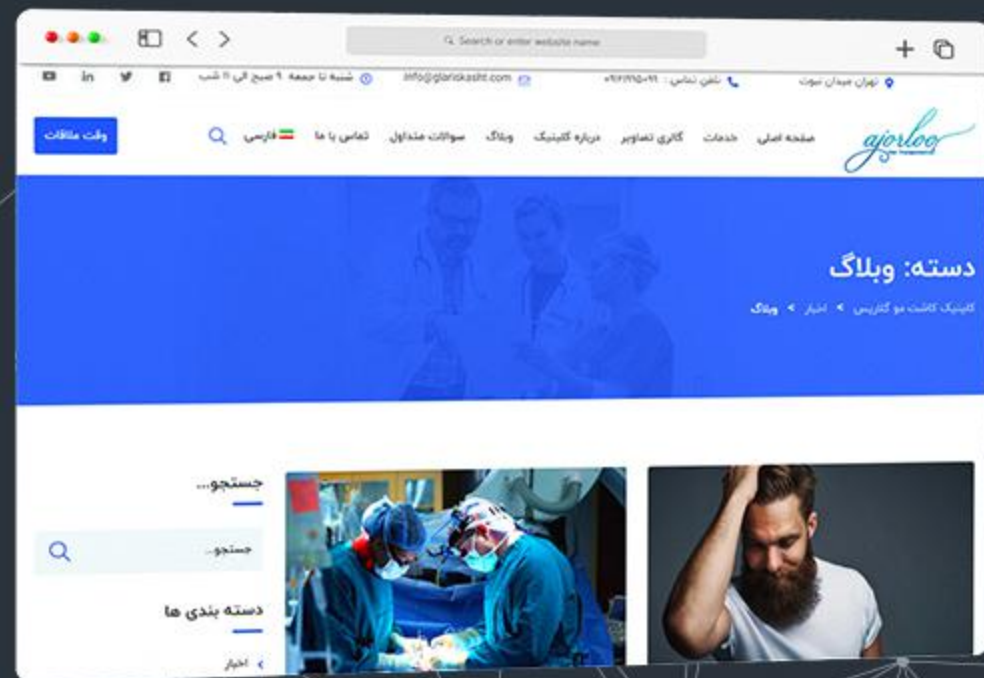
Search or enter website name

تهران میدان نبوت
تلفن تماس: ۰۹۱۲۱۱۶۵۰۹۱
info@glariskasht.com
شنبه تا جمعه ۹ صبح الی ۱۱ شب

ajorloo

صفحه اصلی
خدمات
گالری تصاویر
درباره کلینیک
وبلاگ
سوالات متداول
تماس با ما
فارسی
وقت ملاقات

دسته: وبلاگ
کلینیک کاشت مو گلاریس > اخبار > وبلاگ

جستجو...
جستجو...

دسته بندی ها
اخبار